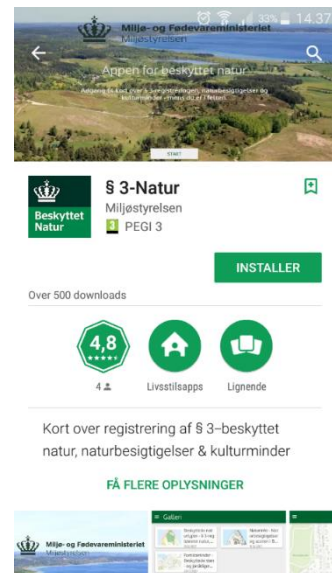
Miljø- og Fødevareministeriet
Miljøstyrelsen
33% 14.37
Appen for beskyttet natur
Adgang til kort over § 3-registreringer, naturbesigtigelser og kulturminder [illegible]
START

Beskyttet Natur
§ 3-Natur
Miljøstyrelsen
3 PEGI 3

INSTALLER

Over 500 downloads

4,8
★★★★★
4

Livsstilsapps

Lignende

Kort over registrering af § 3–beskyttet natur, naturbesigtigelser & kulturminder

FÅ FLERE OPLYSNINGER

Miljø- og Fødevareministeriet
Miljøstyrelsen
Galleri
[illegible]
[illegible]
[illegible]